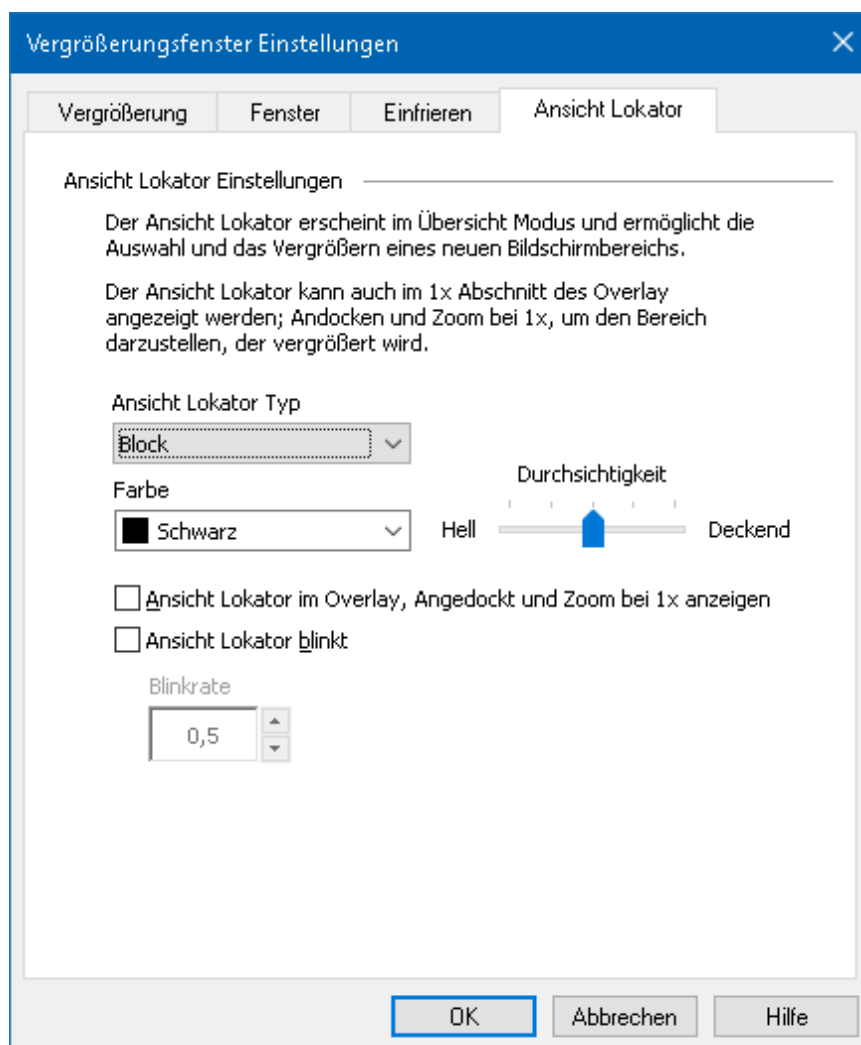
Vergrößerungsfenster Einstellungen

Vergrößerung | Fenster | Einfrieren | Ansicht Lokator

Ansicht Lokator Einstellungen

Der Ansicht Lokator erscheint im Übersicht Modus und ermöglicht die Auswahl und das Vergrößern eines neuen Bildschirmbereichs.

Der Ansicht Lokator kann auch im 1x Abschnitt des Overlay angezeigt werden; Andocken und Zoom bei 1x, um den Bereich darzustellen, der vergrößert wird.

Ansicht Lokator Typ

Block

Farbe

Schwarz

Durchsichtigkeit

Hell

Deckend

Ansicht Lokator im Overlay, Angedockt und Zoom bei 1x anzeigen

Ansicht Lokator blinkt

Blinkrate

0,5

OK

Abbrechen

Hilfe